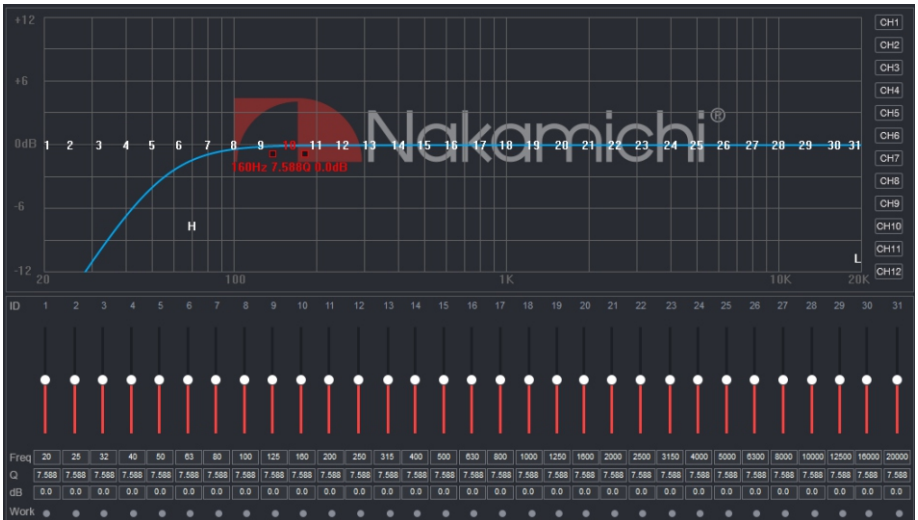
+12

+6

0dB 1 2 3 4 5 6 7 8 9 10 11 12 13 14 15 16 17 18 19 20 21 22 23 24 25 26 27 28 29 30 31

160Hz 7.588Q 0.0dB

-6

H

-12

L

20 100 1K 10K 20K

Nakamichi®

CH1
CH2
CH3
CH4
CH5
CH6
CH7
CH8
CH9
CH10
CH11
CH12

ID 1 2 3 4 5 6 7 8 9 10 11 12 13 14 15 16 17 18 19 20 21 22 23 24 25 26 27 28 29 30 31

| Freq | 20 | 25 | 32 | 40 | 50 | 63 | 80 | 100 | 125 | 160 | 200 | 250 | 315 | 400 | 500 | 630 | 800 | 1000 | 1250 | 1600 | 2000 | 2500 | 3150 | 4000 | 5000 | 6300 | 8000 | 10000 | 12500 | 16000 | 20000 |
|---|---|---|---|---|---|---|---|---|---|---|---|---|---|---|---|---|---|---|---|---|---|---|---|---|---|---|---|---|---|---|---|
| Q | 7.588 | 7.588 | 7.588 | 7.588 | 7.588 | 7.588 | 7.588 | 7.588 | 7.588 | 7.588 | 7.588 | 7.588 | 7.588 | 7.588 | 7.588 | 7.588 | 7.588 | 7.588 | 7.588 | 7.588 | 7.588 | 7.588 | 7.588 | 7.588 | 7.588 | 7.588 | 7.588 | 7.588 | 7.588 | 7.588 | 7.588 |
| dB | 0.0 | 0.0 | 0.0 | 0.0 | 0.0 | 0.0 | 0.0 | 0.0 | 0.0 | 0.0 | 0.0 | 0.0 | 0.0 | 0.0 | 0.0 | 0.0 | 0.0 | 0.0 | 0.0 | 0.0 | 0.0 | 0.0 | 0.0 | 0.0 | 0.0 | 0.0 | 0.0 | 0.0 | 0.0 | 0.0 | 0.0 |

Work